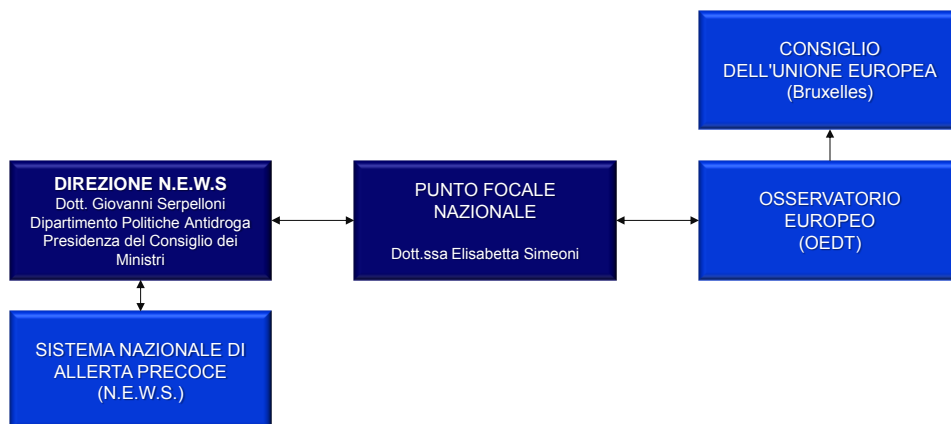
CONSIGLIO DELL'UNIONE EUROPEA (Bruxelles)

DIREZIONE N.E.W.S
Dott. Giovanni Serpelloni
Dipartimento Politiche Antidroga
Presidenza del Consiglio dei Ministri

PUNTO FOCALE NAZIONALE

Dott.ssa Elisabetta Simeoni

OSSERVATORIO EUROPEO (OEDT)

SISTEMA NAZIONALE DI ALLERTA PRECOCE (N.E.W.S.)